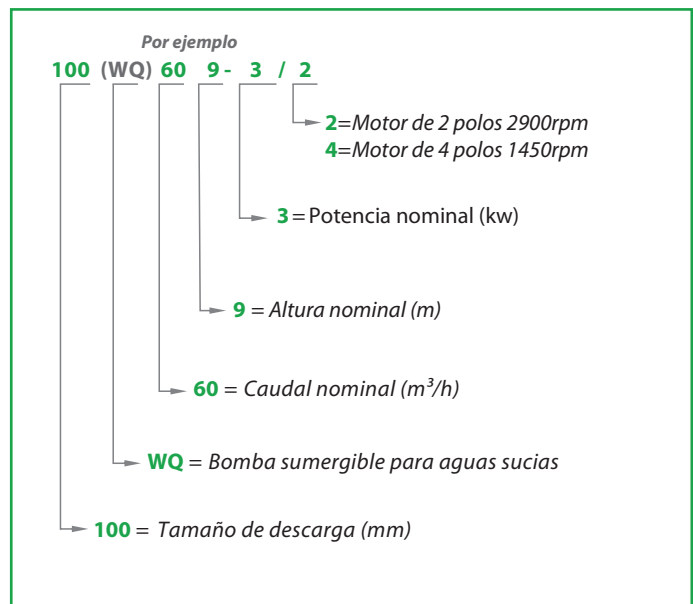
Por ejemplo

100 (WQ) 60 9- 3 / 2

2=Motor de 2 polos 2900rpm
4=Motor de 4 polos 1450rpm

3 = Potencia nominal (kw)

9 = Altura nominal (m)

60 = Caudal nominal ($m^3/h$)

WQ = Bomba sumergible para aguas sucias

100 = Tamaño de descarga (mm)